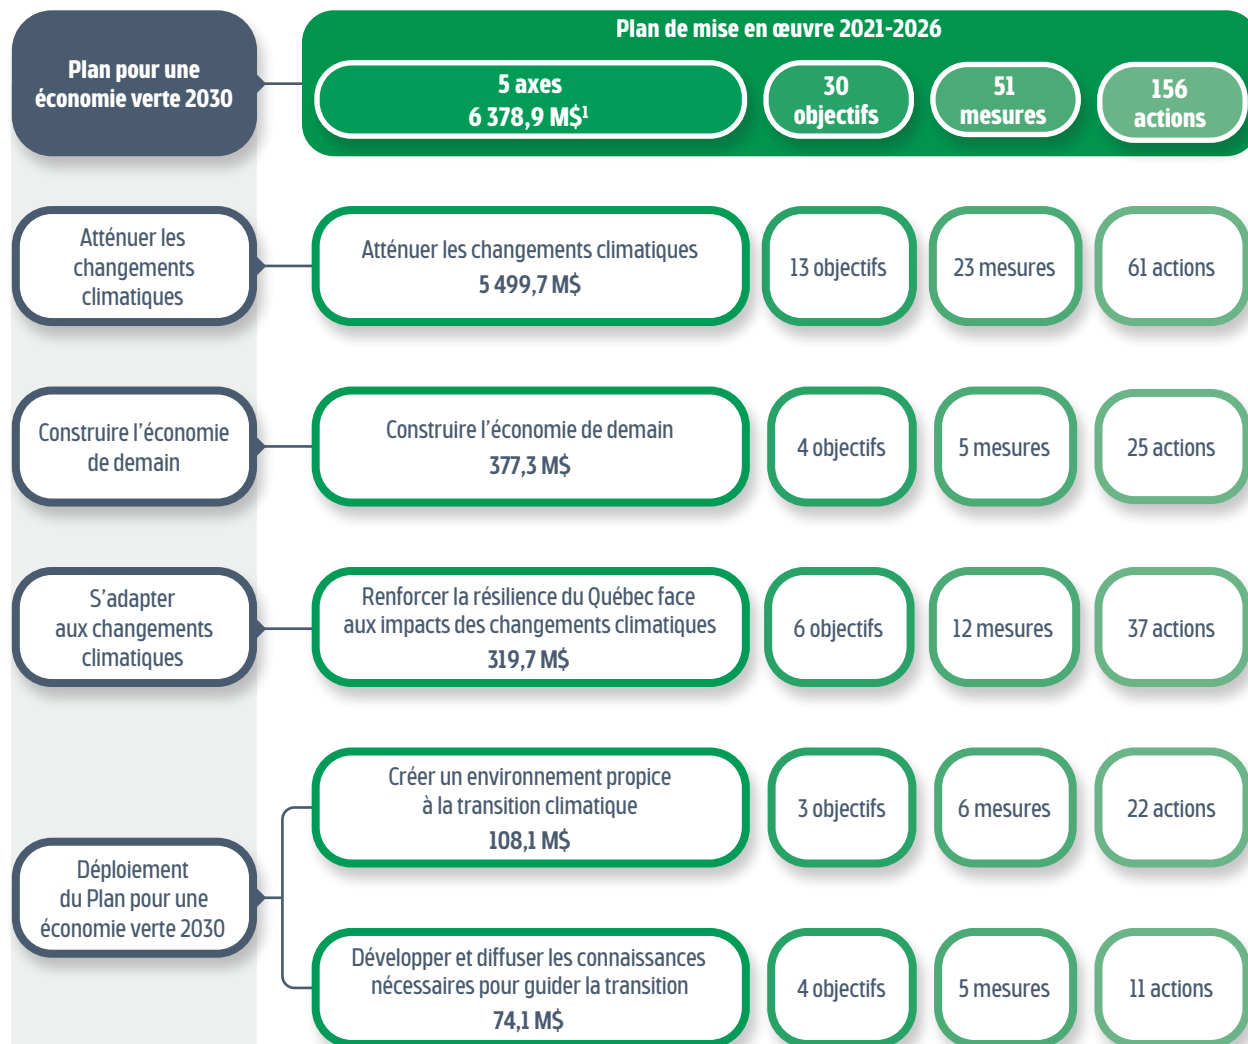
Plan pour une économie verte 2030

Plan de mise en œuvre 2021-2026

5 axes
6 378,9 M$$^1$

30 objectifs

51 mesures

156 actions

Atténuer les changements climatiques

Atténuer les changements climatiques
5 499,7 M$

13 objectifs

23 mesures

61 actions

Construire l'économie de demain

Construire l'économie de demain
377,3 M$

4 objectifs

5 mesures

25 actions

S'adapter aux changements climatiques

Renforcer la résilience du Québec face aux impacts des changements climatiques
319,7 M$

6 objectifs

12 mesures

37 actions

Déploiement du Plan pour une économie verte 2030

Créer un environnement propice à la transition climatique
108,1 M$

3 objectifs

6 mesures

22 actions

Développer et diffuser les connaissances nécessaires pour guider la transition
74,1 M$

4 objectifs

5 mesures

11 actions